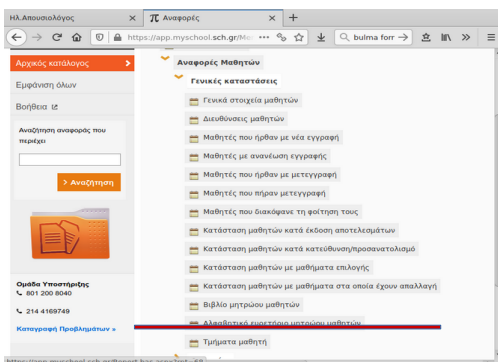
Ηλ.Αποσιολάγος
π Αναφορές
https://app.myschool.sch.gr/Me
bulma form

Αρχικός κατάλογος
Εμφάνιση όλων
Βοήθεια

Αναζήτηση αναφοράς που περιέχει

Αναζήτηση

Ομάδα Υποστήριξης
801 200 8040
214 4169749
Καταγραφή Προβλημάτων »

Αναφορές Μαθητών
Γενικές καταστάσεις
Γενικά στοιχεία μαθητών
Διευθύνσεις μαθητών
Μαθητές που ήρθαν με νέα εγγραφή
Μαθητές με ανανέωση εγγραφής
Μαθητές που ήρθαν με μετεγγραφή
Μαθητές που πήραν μετεγγραφή
Μαθητές που διακόψανε τη φοίτηση τους
Κατάσταση μαθητών κατά έκδοση αποτελεσμάτων
Κατάσταση μαθητών κατά κατεύθυνση/προσανατολισμό
Κατάσταση μαθητών με μαθήματα επιλογής
Κατάσταση μαθητών με μαθήματα στα οποία έχουν απαλλαγή
Βιβλίο μητρώου μαθητών
Αλφαβητικό ευρετήριο μητρώου μαθητών
Τμήματα μαθητή

https://app.myschool.sch.gr/report.bac.constant...60